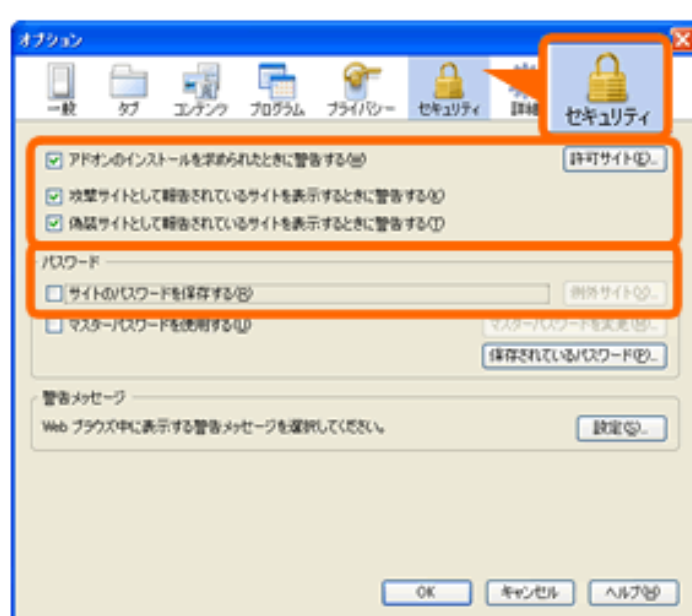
オプション

一般 タブ コンテンツ プログラム プライバシー セキュリティ 詳細

セキュリティ

アドオンのインストールを求められたときに警告する(W)
許可サイト(E)...
攻撃サイトとして報告されているサイトを表示するときに警告する(K)
偽装サイトとして報告されているサイトを表示するときに警告する(T)

パスワード
サイトのパスワードを保存する(R)
例外サイト(X)...
マスターパスワードを使用する(U)
マスターパスワードを変更(M)...
保存されているパスワード(P)...

警告メッセージ
Web ブラウズ中に表示する警告メッセージを選択してください。
設定(S)...

OK キャンセル ヘルプ(H)